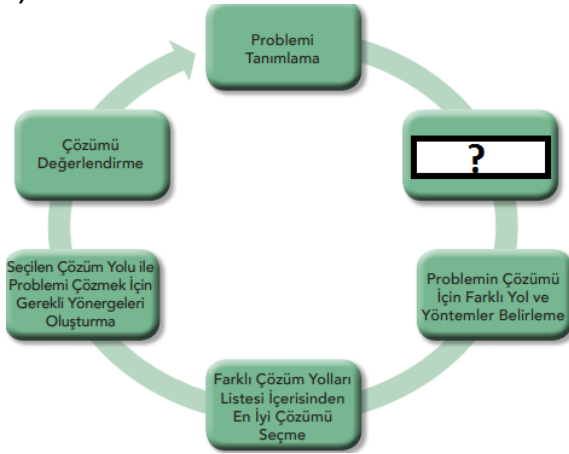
Problemi Tanımlama

?

Problemin Çözümü İçin Farklı Yol ve Yöntemler Belirleme

Farklı Çözüm Yolları Listesi İçerisinden En İyi Çözümü Seçme

Seçilen Çözüm Yolu ile Problemi Çözmek İçin Gerekli Yönergeleri Oluşturma

Çözümü Değerlendirme